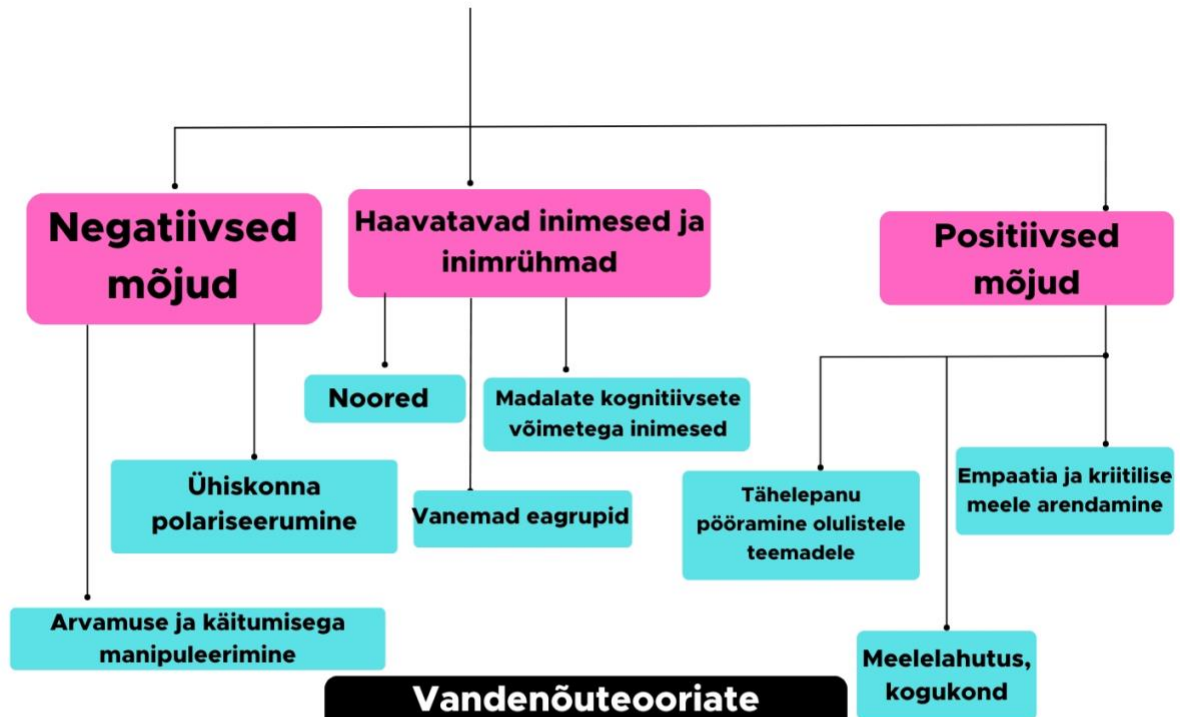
Negatiivsed mõjud

Haavatavad inimesed ja inimrühmad

Positiivsed mõjud

Noored

Madalate kognitiivsete võimetega inimesed

Ühiskonna polariseerumine

Vanemad eagrupid

Tähelepanu pööramine olulistele teemadele

Empaatia ja kriitilise meele arendamine

Arvamuse ja käitumisega manipuleerimine

Meelelahutus, kogukond

Vandenõuteooriate